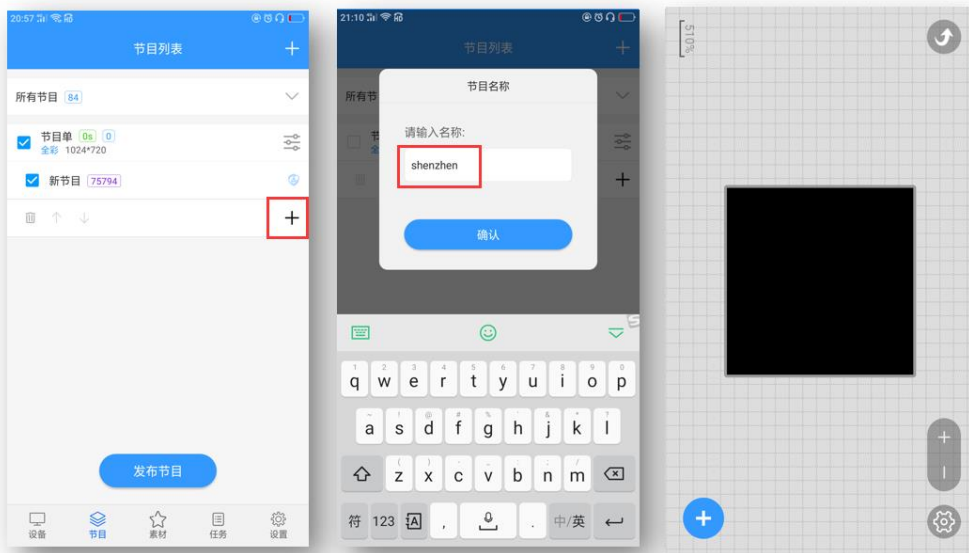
20:57

节目列表

所有节目 84

节目单 0s 0
全彩 1024*720

新节目 75794

发布节目

设备 节目 素材 任务 设置

21:10

节目列表

所有节

节目名称

请输入名称:

shenzhen

确认

q w e r t y u i o p
a s d f g h j k l
z x c v b n m
符 123 , . 中/英

510%